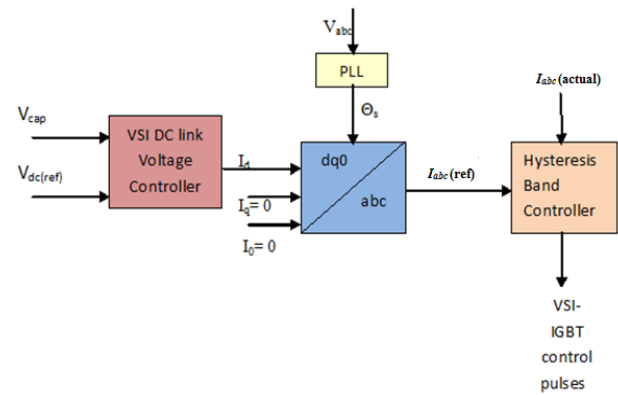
$V_{abc}$

PLL

$\Theta_s$

$I_{abc}$ (actual)

$V_{cap}$

$V_{dc(ref)}$

VSI DC link Voltage Controller

$I_d$

$I_q = 0$

$I_0 = 0$

dq0

abc

$I_{abc}$ (ref)

Hysteresis Band Controller

VSI-IGBT control pulses